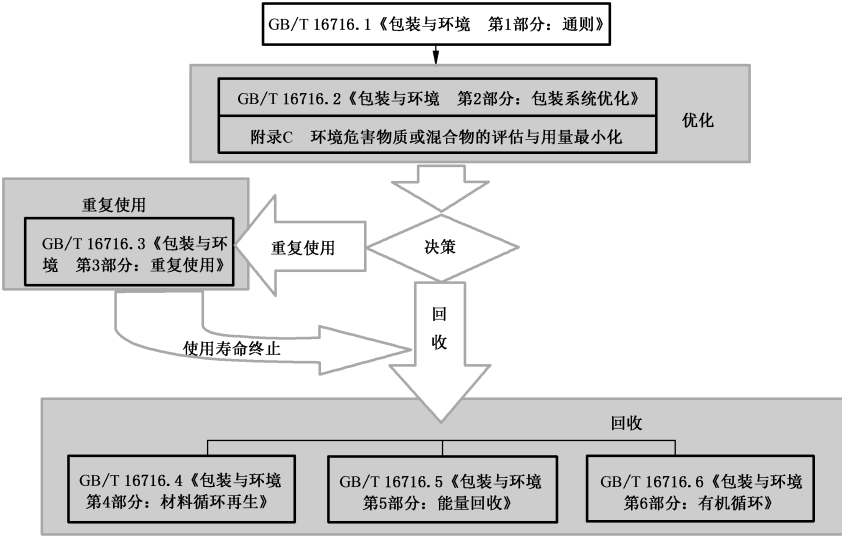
GB/T 16716.1《包装与环境　第1部分：通则》

GB/T 16716.2《包装与环境　第2部分：包装系统优化》

附录C　环境危害物质或混合物的评估与用量最小化

优化

重复使用

GB/T 16716.3《包装与环境　第3部分：重复使用》

重复使用

决策

回收

使用寿命终止

回收

GB/T 16716.4《包装与环境　第4部分：材料循环再生》

GB/T 16716.5《包装与环境　第5部分：能量回收》

GB/T 16716.6《包装与环境　第6部分：有机循环》